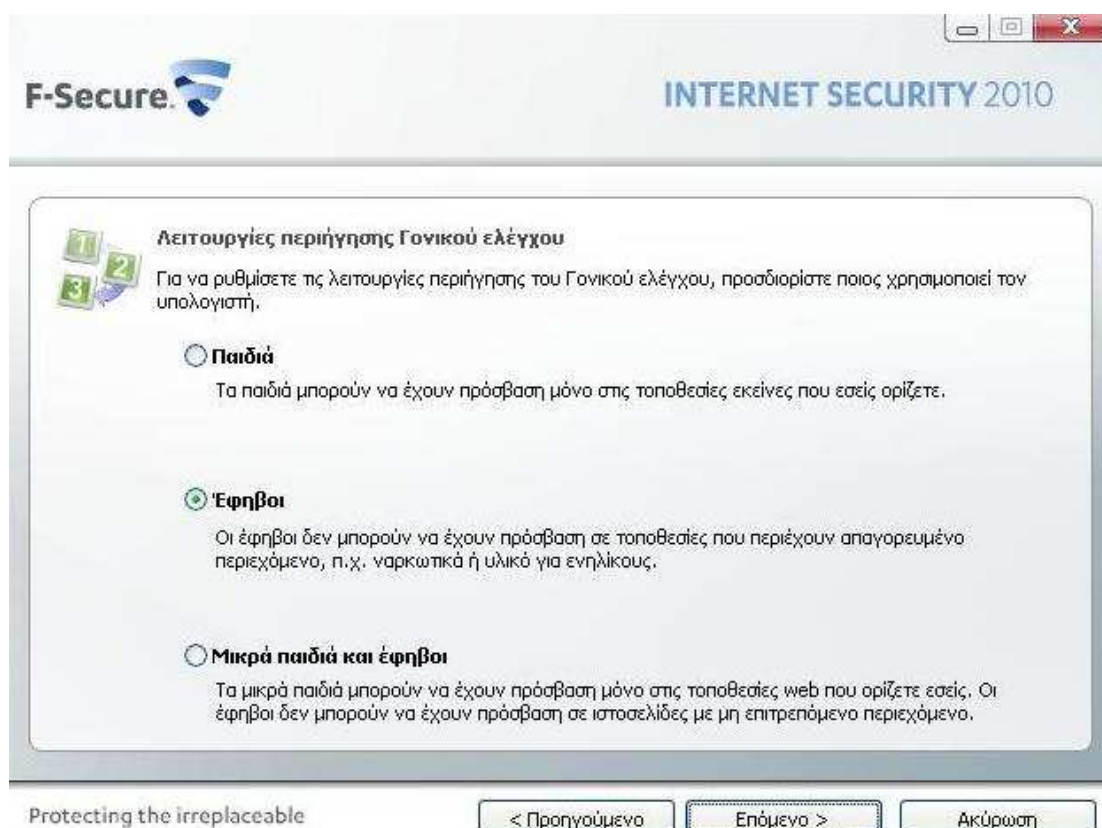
F-Secure.

INTERNET SECURITY 2010

Λειτουργίες περιήγησης Γονικού ελέγχου

Για να ρυθμίσετε τις λειτουργίες περιήγησης του Γονικού ελέγχου, προσδιορίστε ποιος χρησιμοποιεί τον υπολογιστή.

Παιδιά

Τα παιδιά μπορούν να έχουν πρόσβαση μόνο στις τοποθεσίες εκείνες που εσείς ορίζετε.

Έφηβοι

Οι έφηβοι δεν μπορούν να έχουν πρόσβαση σε τοποθεσίες που περιέχουν απαγορευμένο περιεχόμενο, π.χ. ναρκωτικά ή υλικό για ενηλίκους.

Μικρά παιδιά και έφηβοι

Τα μικρά παιδιά μπορούν να έχουν πρόσβαση μόνο στις τοποθεσίες web που ορίζετε εσείς. Οι έφηβοι δεν μπορούν να έχουν πρόσβαση σε ιστοσελίδες με μη επιτρεπόμενο περιεχόμενο.

Protecting the irreplaceable

< Προηγούμενο

Επόμενο >

Ακύρωση